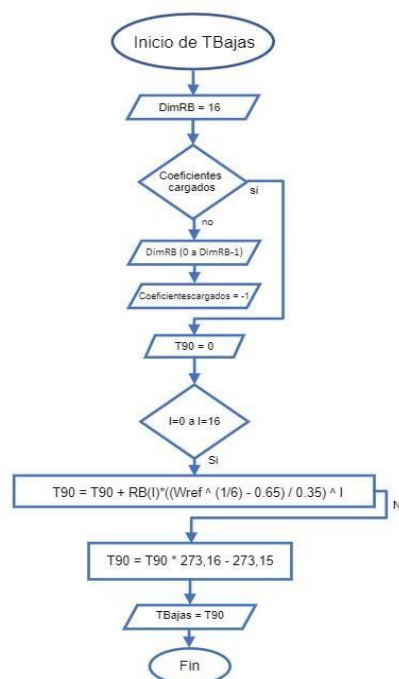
Inicio de TBajas

DimRB = 16

Coeficientes cargados

si

no

DimRB (0 a DimRB-1)

Coeficientescargados = -1

T90 = 0

I=0 a I=16

Si

T90 = T90 + RB(I)*((Wref ^ (1/6) - 0.65) / 0.35) ^ I

N

T90 = T90 * 273,16 - 273,15

TBajas = T90

Fin